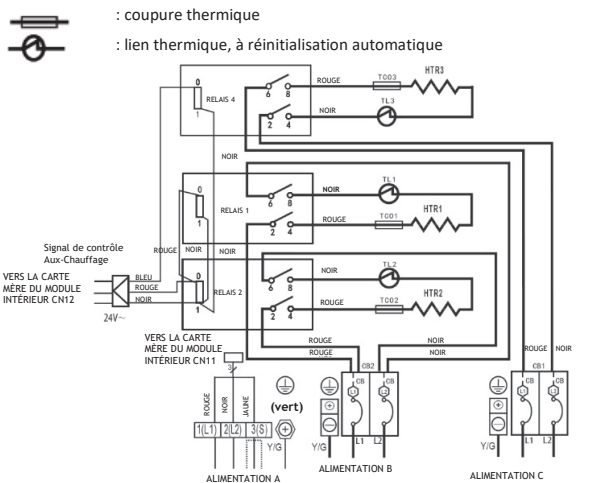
: coupure thermique

: lien thermique, à réinitialisation automatique

0
1
RELAIS 4
6 8
2 4
ROUGE
TOO3
HTR3
NOIR
TL3
NOIR

0
1
RELAIS 1
6 8
2 4
NOIR
TL1
ROUGE
TOO1
HTR1

ROUGE
NOIR
NOIR

Signal de contrôle Aux-Chauffage

VERS LA CARTE MÈRE DU MODULE INTÉRIEUR CN12
BLEU
ROUGE
NOIR
24V~

0
1
RELAIS 2
6 8
2 4
NOIR
TL2
ROUGE
TOO2
HTR2

VERS LA CARTE MÈRE DU MODULE INTÉRIEUR CN11

ROUGE
ROUGE
NOIR
NOIR
ROUGE
NOIR

ROUGE NOIR JAUNE
(vert)
1(L1) 2(L2) 3(S1)
Y/G
ALIMENTATION A

CB2
CB CB
Y/G
L1 L2
ALIMENTATION B

CB1
CB CB
Y/G
L1 L2
ALIMENTATION C